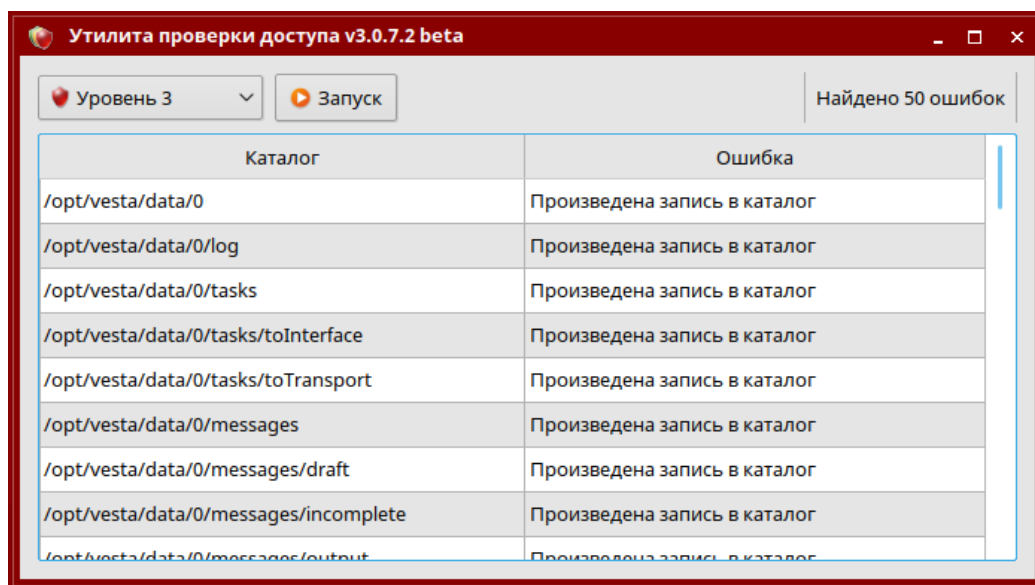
Утилита проверки доступа v3.0.7.2 beta

Уровень 3
Запуск
Найдено 50 ошибок

| Каталог | Ошибка |
|---|---|
| /opt/vesta/data/0 | Произведена запись в каталог |
| /opt/vesta/data/0/log | Произведена запись в каталог |
| /opt/vesta/data/0/tasks | Произведена запись в каталог |
| /opt/vesta/data/0/tasks/toInterface | Произведена запись в каталог |
| /opt/vesta/data/0/tasks/toTransport | Произведена запись в каталог |
| /opt/vesta/data/0/messages | Произведена запись в каталог |
| /opt/vesta/data/0/messages/draft | Произведена запись в каталог |
| /opt/vesta/data/0/messages/incomplete | Произведена запись в каталог |
| /opt/vesta/data/0/messages/output | Произведена запись в каталог |